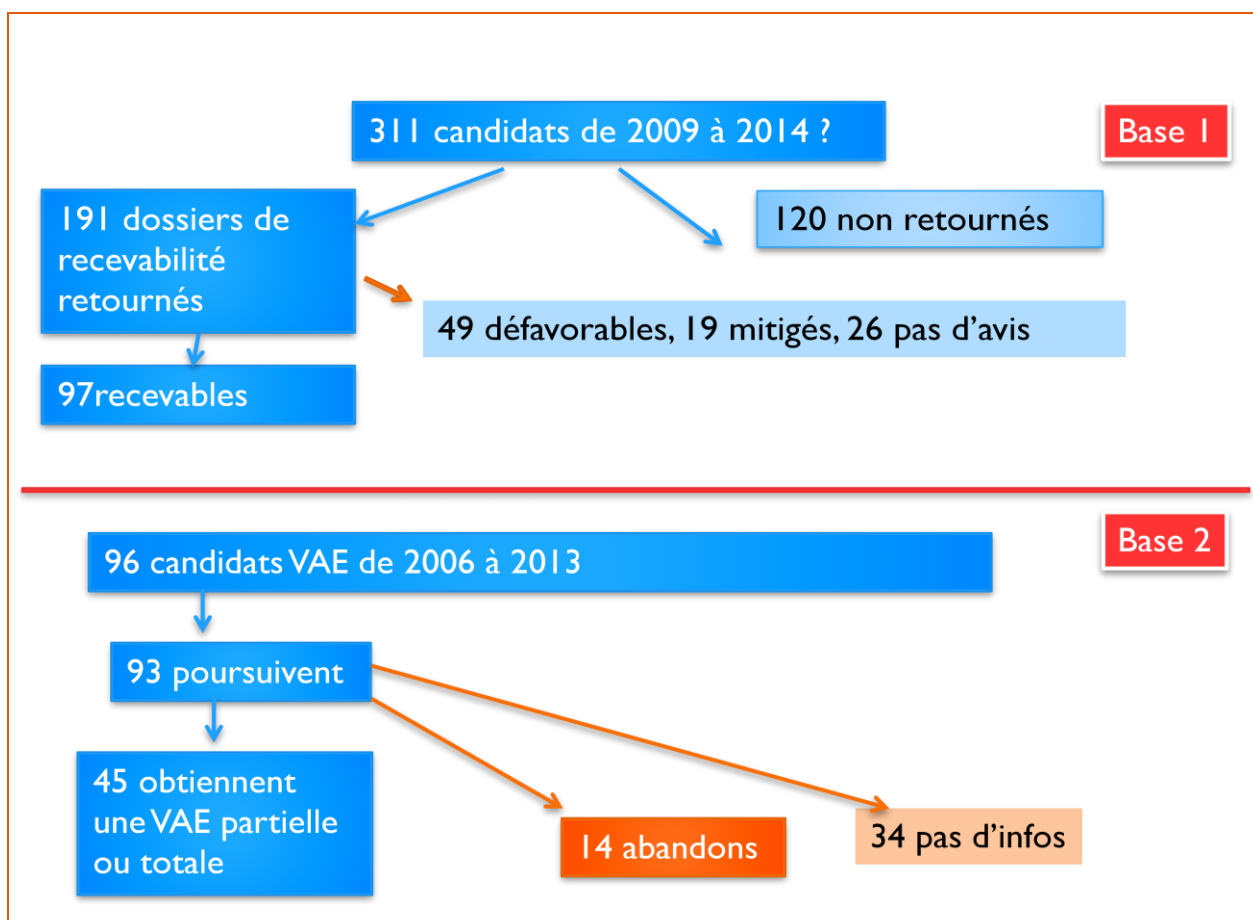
311 candidats de 2009 à 2014 ?

Base 1

191 dossiers de recevabilité retournés

120 non retournés

49 défavorables, 19 mitigés, 26 pas d'avis

97recevables

Base 2

96 candidats VAE de 2006 à 2013

93 poursuivent

45 obtiennent une VAE partielle ou totale

14 abandons

34 pas d'infos